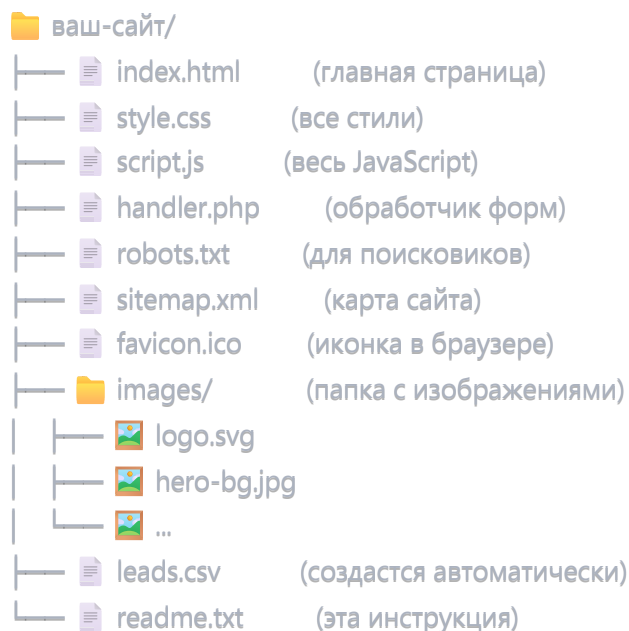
ваш-сайт/
├── index.html (главная страница)
├── style.css (все стили)
├── script.js (весь JavaScript)
├── handler.php (обработчик форм)
├── robots.txt (для поисковиков)
├── sitemap.xml (карта сайта)
├── favicon.ico (иконка в браузере)
├── images/ (папка с изображениями)
│ ├── logo.svg
│ ├── hero-bg.jpg
│ └── ...
├── leads.csv (создастся автоматически)
└── readme.txt (эта инструкция)